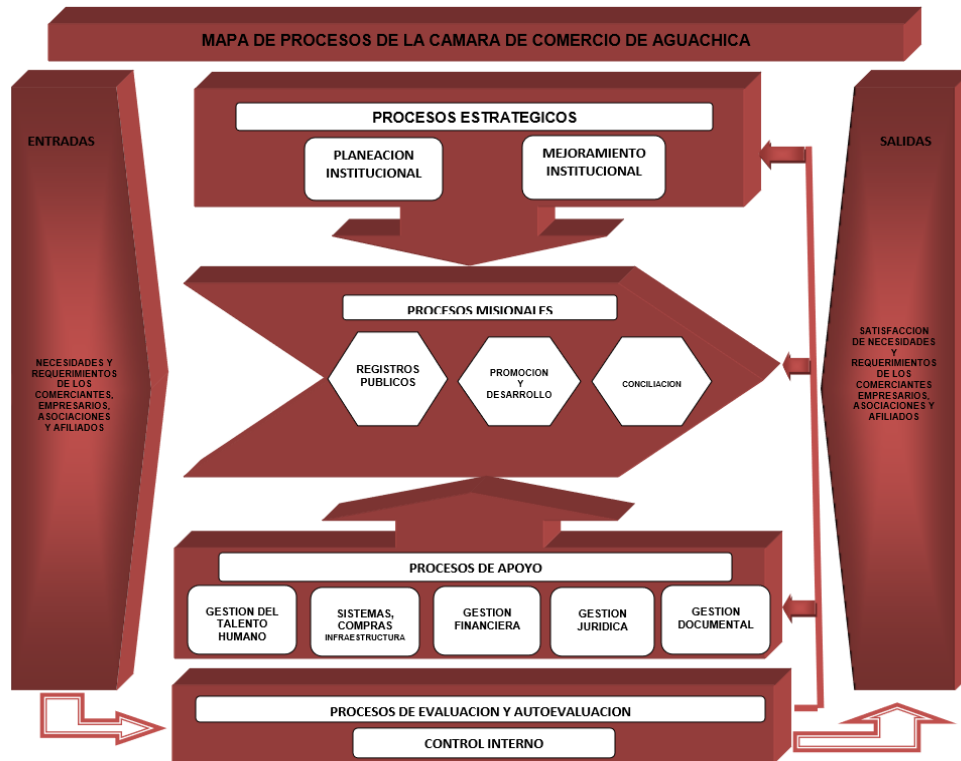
MAPA DE PROCESOS DE LA CAMARA DE COMERCIO DE AGUACHICA

ENTRADAS

NECESIDADES Y REQUERIMIENTOS DE LOS COMERCIANTES, EMPRESARIOS, ASOCIACIONES Y AFILIADOS

PROCESOS ESTRATEGICOS

PLANEACION INSTITUCIONAL

MEJORAMIENTO INSTITUCIONAL

PROCESOS MISIONALES

REGISTROS PUBLICOS

PROMOCION Y DESARROLLO

CONCILIACION

PROCESOS DE APOYO

GESTION DEL TALENTO HUMANO

SISTEMAS, COMPRAS INFRAESTRUCTURA

GESTION FINANCIERA

GESTION JURIDICA

GESTION DOCUMENTAL

PROCESOS DE EVALUACION Y AUTOEVALUACION

CONTROL INTERNO

SALIDAS

SATISFACCION DE NECESIDADES Y REQUERIMIENTOS DE LOS COMERCIANTES EMPRESARIOS, ASOCIACIONES Y AFILIADOS